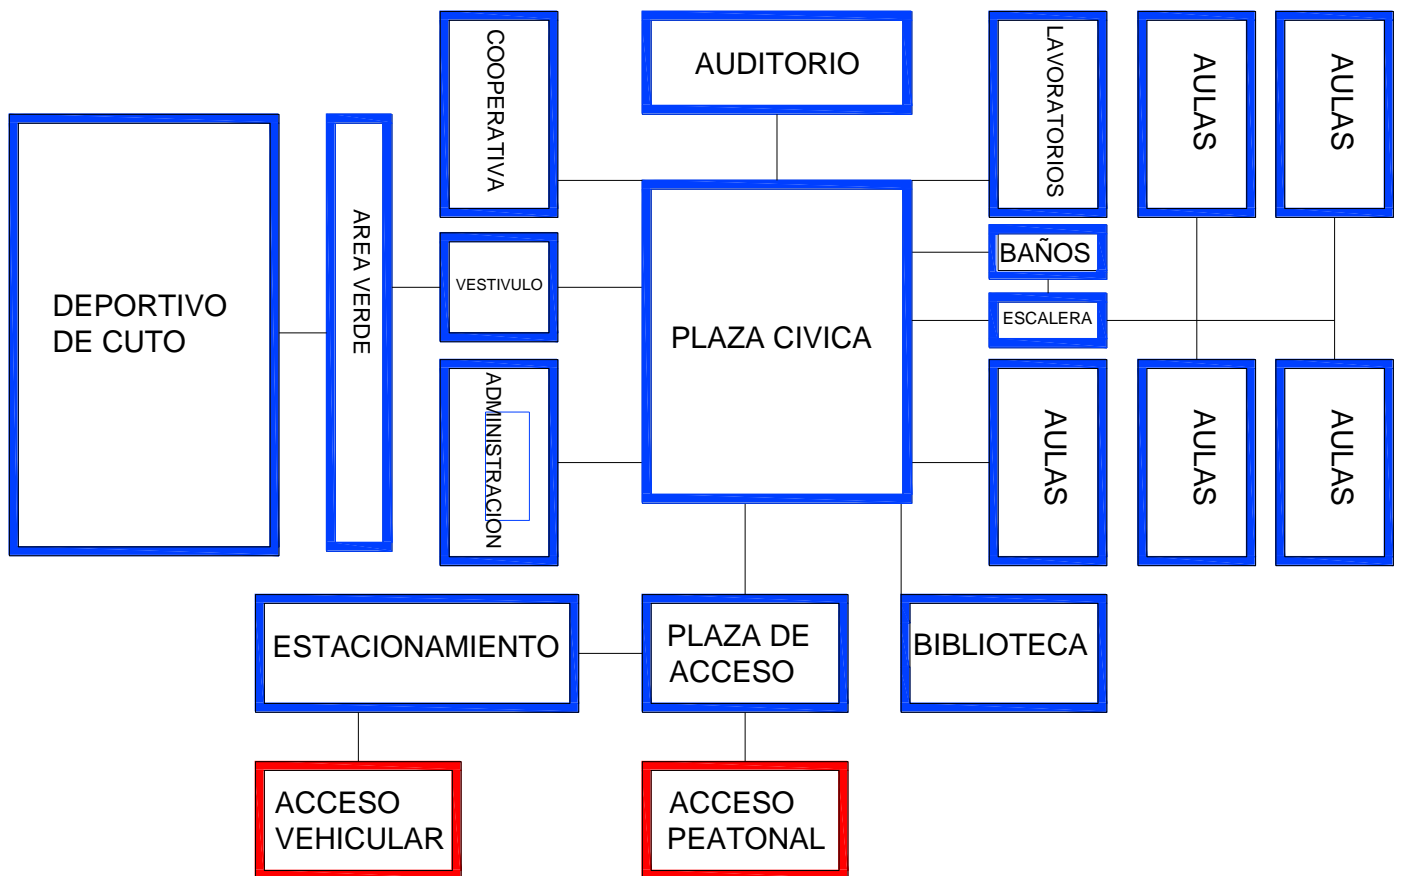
COOPERATIVA

AUDITORIO

LAVORATORIOS

AULAS

AULAS

DEPORTIVO DE CUTO

AREA VERDE

VESTIVULO

PLAZA CIVICA

BAÑOS

ESCALERA

ADMINISTRACION

AULAS

AULAS

AULAS

ESTACIONAMIENTO

PLAZA DE ACCESO

BIBLIOTECA

ACCESO VEHICULAR

ACCESO PEATONAL